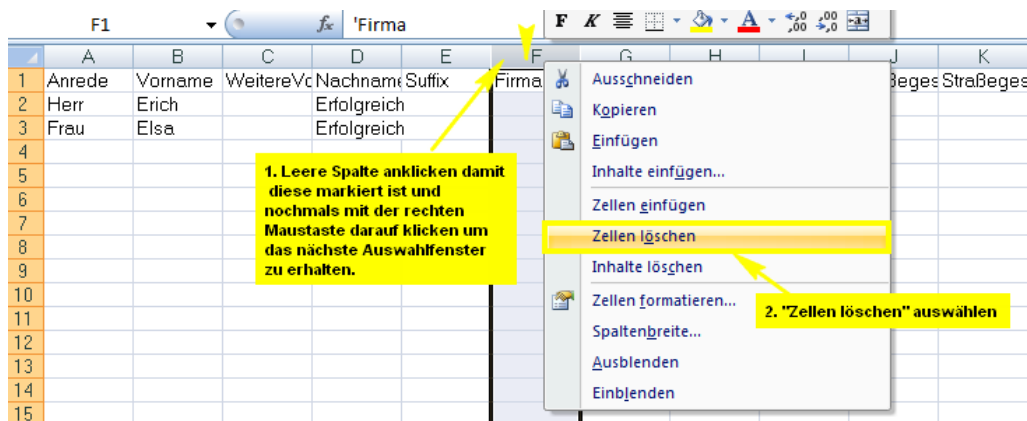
F1 $f_x$ 'Firma

F K

| | A | B | C | D | E | F | G | H | I | J | K |
|---|---|---|---|---|---|---|---|---|---|---|---|
| 1 | Anrede | Vorname | WeitereVc | Nachname | Suffix | Firma | | | | Beges | Straßeges |
| 2 | Herr | Erich | | Erfolgreich | | | | | | | |
| 3 | Frau | Elsa | | Erfolgreich | | | | | | | |
| 4 | | | | | | | | | | | |
| 5 | | | | | | | | | | | |
| 6 | | | | | | | | | | | |
| 7 | | | | | | | | | | | |
| 8 | | | | | | | | | | | |
| 9 | | | | | | | | | | | |
| 10 | | | | | | | | | | | |
| 11 | | | | | | | | | | | |
| 12 | | | | | | | | | | | |
| 13 | | | | | | | | | | | |
| 14 | | | | | | | | | | | |
| 15 | | | | | | | | | | | |

1. Leere Spalte anklicken damit diese markiert ist und nochmals mit der rechten Maustaste darauf klicken um das nächste Auswahlfenster zu erhalten.

Ausschneiden
Kopieren
Einfügen
Inhalte einfügen...
Zellen einfügen
Zellen löschen
Inhalte löschen
Zellen formatieren...
Spaltenbreite...
Ausblenden
Einblenden

2. "Zellen löschen" auswählen